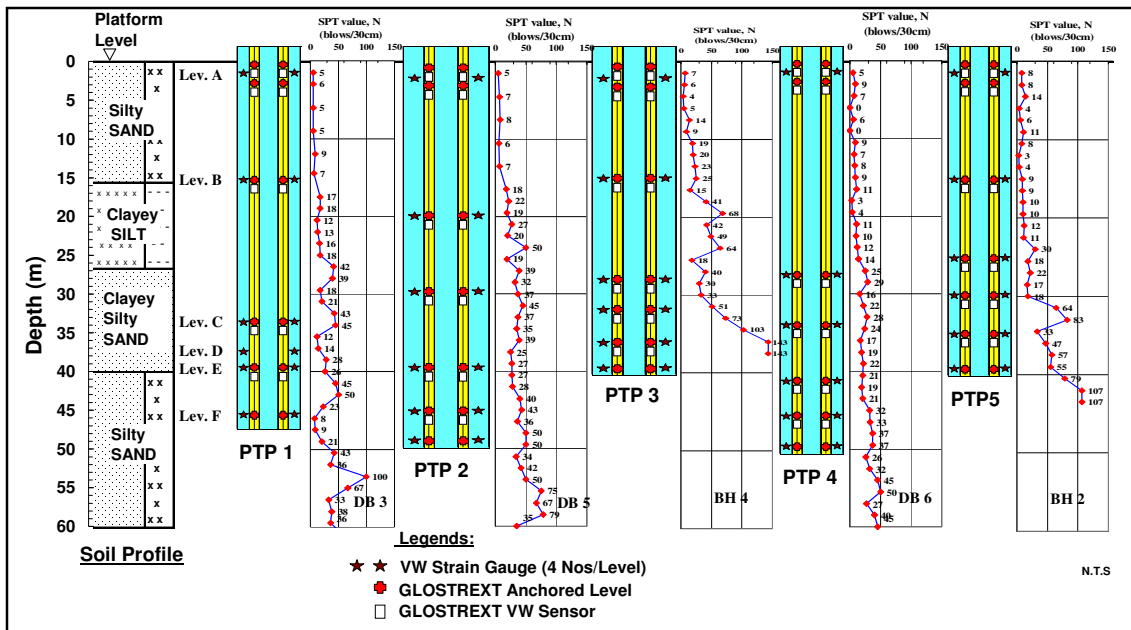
Platform Level

Depth (m)
0
5
10
15
20
25
30
35
40
45
50
55
60

Silty SAND
Clayey SILT
Clayey Silty SAND
Silty SAND

Soil Profile

Lev. A
Lev. B
Lev. C
Lev. D
Lev. E
Lev. F

PTP 1

SPT value, N (blows/30cm)
0 50 100 150
5 6 5 5 9 7 17 18 12 13 16 18 42 39 18 21 43 45 12 14 28 26 45 50 23 8 9 21 43 36 100 67 33 38 36
DB 3

PTP 2

SPT value, N (blows/30cm)
0 50 100 150
5 7 8 6 7 18 22 19 27 20 50 19 39 32 37 45 37 35 39 25 27 27 28 40 43 36 50 50 34 42 50 75 67 79 35
DB 5

PTP 3

SPT value, N (blows/30cm)
0 50 100 150
7 6 4 5 14 9 19 20 23 25 15 41 68 42 49 64 18 40 30 33 51 73 103 143 143
BH 4

PTP 4

SPT value, N (blows/30cm)
0 50 100 150
5 9 7 0 6 0 9 7 8 9 11 3 4 11 10 12 14 25 29 16 22 28 24 17 19 22 21 19 21 32 33 37 37 26 32 45 50 27 40 45
DB 6

PTP5

SPT value, N (blows/30cm)
0 50 100 150
8 9 14 4 6 11 8 3 4 9 9 10 10 12 11 30 18 22 17 18 64 83 33 47 57 55 79 107 107
BH 2

Legends:
VW Strain Gauge (4 Nos/Level)
GLOSTREXT Anchored Level
GLOSTREXT VW Sensor

N.T.S